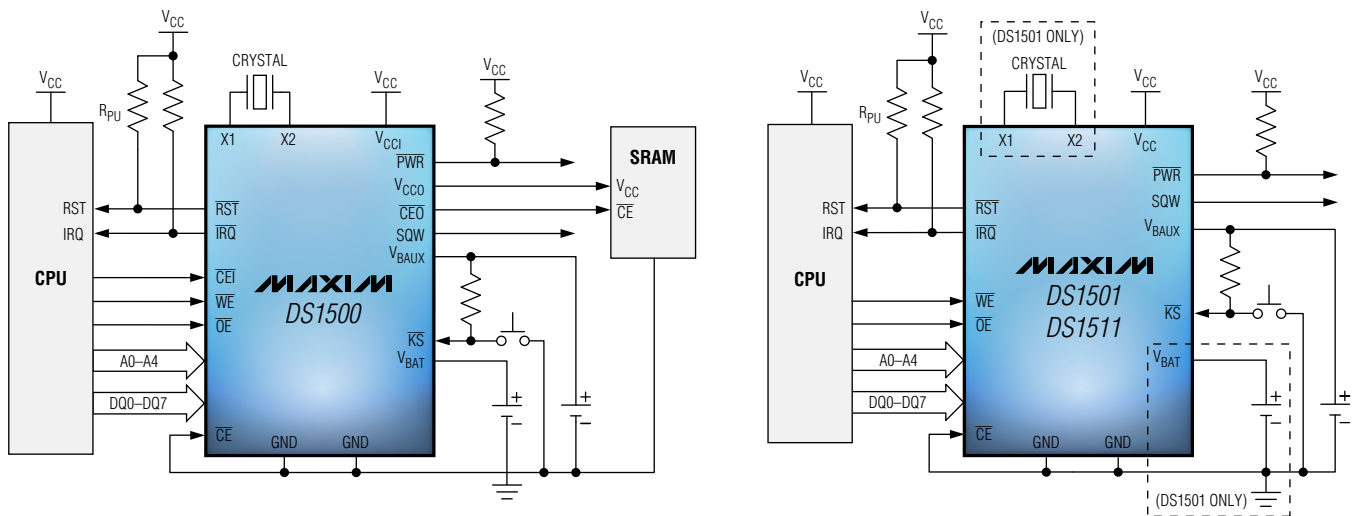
$V_{CC}$

$V_{CC}$

CRYSTAL

$V_{CC}$

$V_{CC}$

$R_{PU}$

X1

X2

$V_{CCI}$

$\overline{PWR}$

SRAM

$V_{CCO}$

$V_{CC}$

RST

$\overline{RST}$

$\overline{CEO}$

$\overline{CE}$

IRQ

$\overline{IRQ}$

SQW

$V_{BAUX}$

CPU

$\overline{CEI}$

MAXIM

$\overline{WE}$

DS1500

$\overline{OE}$

$\overline{KS}$

A0–A4

$V_{BAT}$

+

+

DQ0–DQ7

–

–

$\overline{CE}$

GND

GND

$V_{CC}$

(DS1501 ONLY)

$V_{CC}$

CRYSTAL

$V_{CC}$

$V_{CC}$

$R_{PU}$

X1

X2

$V_{CC}$

$\overline{PWR}$

SQW

RST

$\overline{RST}$

$V_{BAUX}$

IRQ

$\overline{IRQ}$

MAXIM

CPU

DS1501

$\overline{WE}$

DS1511

$\overline{KS}$

$\overline{OE}$

A0–A4

$V_{BAT}$

+

+

DQ0–DQ7

–

–

$\overline{CE}$

GND

GND

(DS1501 ONLY)